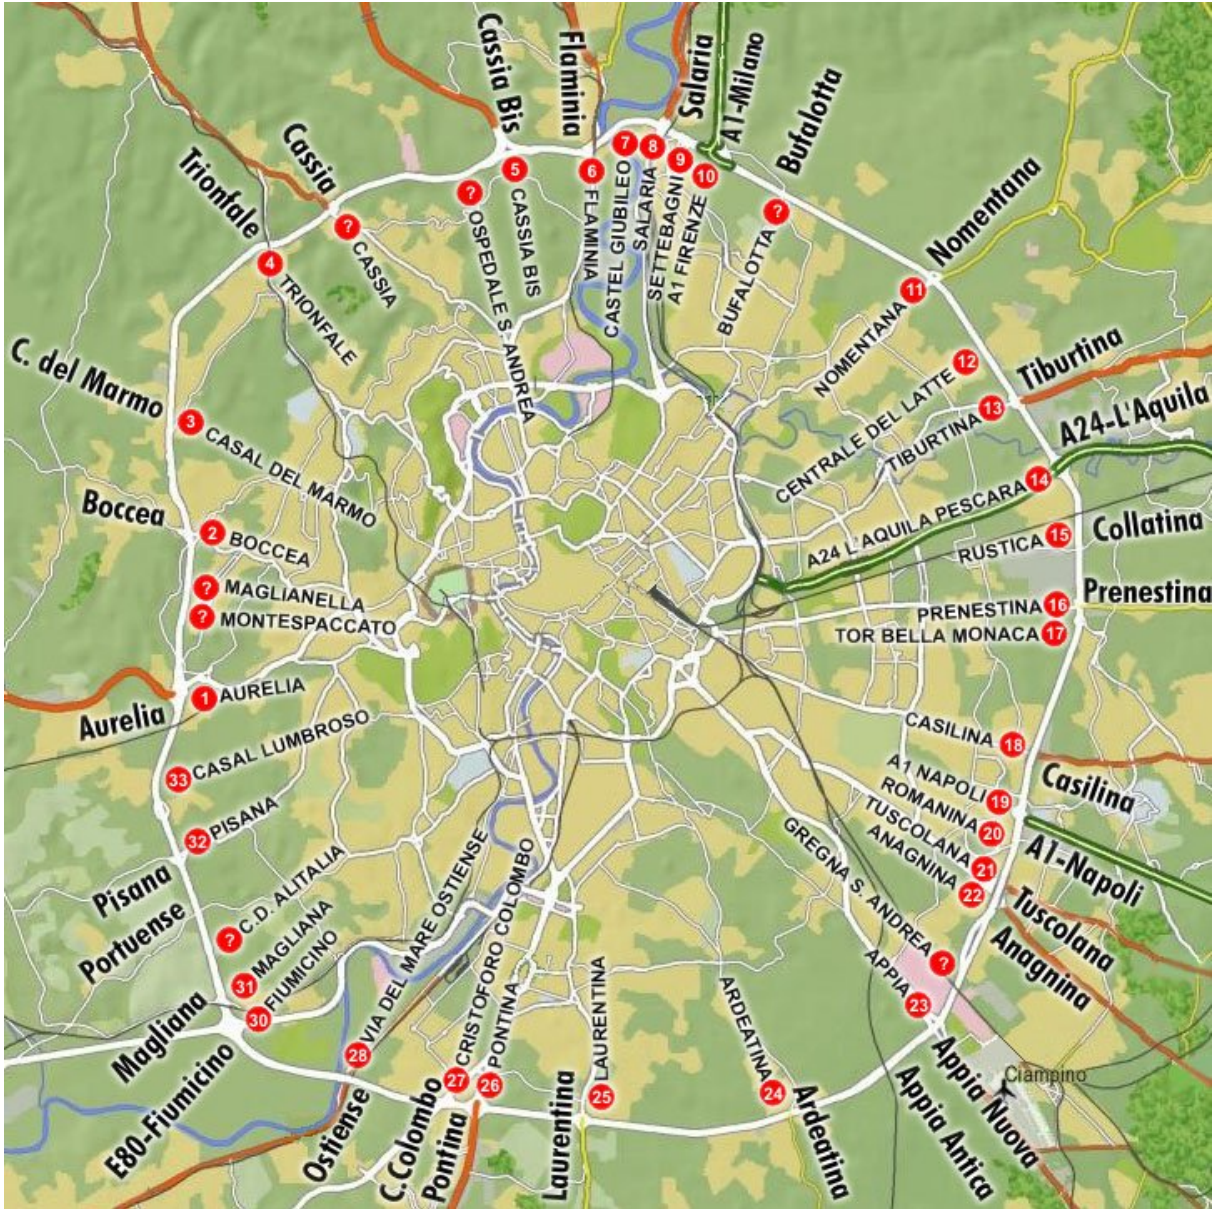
Cassia Bis
Flaminia
Salaria
A1-Milano
Bufalotta
Cassia
Trionfale
Nomentana
C. del Marmo
Tiburtina
A24-L'Aquila
Boccea
Collatina
Prenestina
Aurelia
Casilina
A1-Napoli
Pisana
Portuense
Tuscolana
Anagnina
Magliana
E80-Fiumicino
Ostiense
C.Colombo
Pontina
Laurentina
Ardeatina
Appia Nuova
Appia Antica
Ciampino

5 CASSIA BIS
? OSPEDALE S. ANDREA
6 FLAMINIA
7 CASTEL GIUBILEO
8 SALARIA
9 SETTEBAGNI
10 A1 FIRENZE
? BUFALOTTA
? CASSIA
4 TRIONFALE
11 NOMENTANA
12 CENTRALE DEL LATTE
13 TIBURTINA
14 A24 L'AQUILA PESCARA
15 RUSTICA
16 PRENESTINA
17 TOR BELLA MONACA
3 CASAL DEL MARMO
2 BOCCEA
? MAGLIANELLA
? MONTESPACCATO
1 AURELIA
33 CASAL LUMBROSO
32 PISANA
? C.D. ALITALIA
31 MAGLIANA
30 FIUMICINO
28 VIA DEL MARE OSTIENSE
27 CRISTOFORO COLOMBO
26 PONTINA
25 LAURENTINA
24 ARDEATINA
18 CASILINA
19 A1 NAPOLI
20 ROMANINA
21 TUSCOLANA
22 ANAGNINA
? GREGNA S. ANDREA
23 APPIA